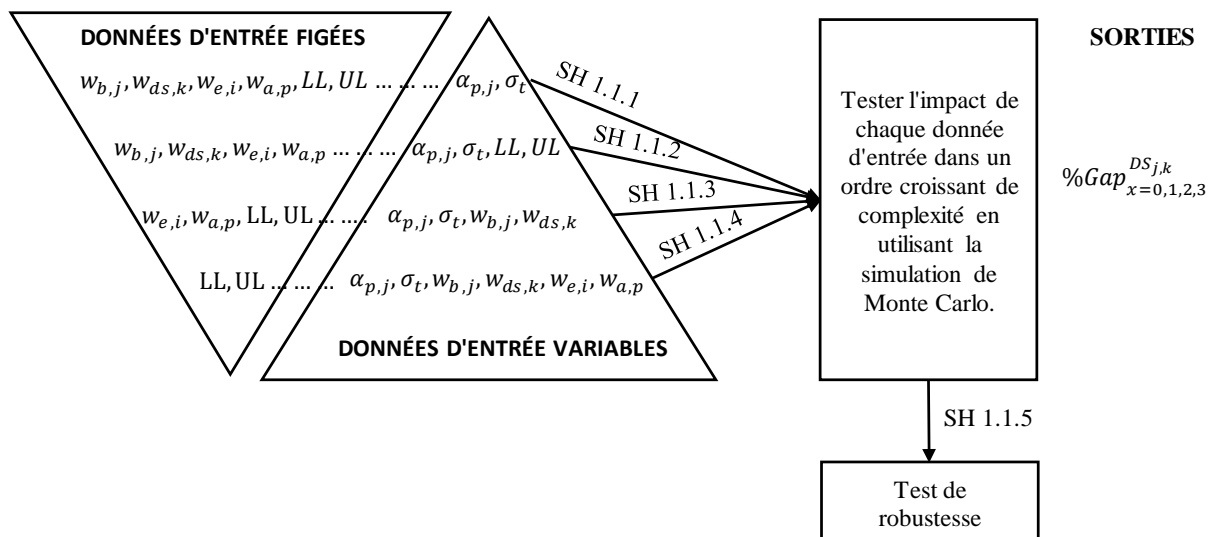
DONNÉES D'ENTRÉE FIGÉES

$w_{b,j}, w_{ds,k}, w_{e,i}, w_{a,p}, LL, UL$ … … … $\alpha_{p,j}, \sigma_t$

$w_{b,j}, w_{ds,k}, w_{e,i}, w_{a,p}$ … … … $\alpha_{p,j}, \sigma_t, LL, UL$

$w_{e,i}, w_{a,p}$, LL, UL … … $\alpha_{p,j}, \sigma_t, w_{b,j}, w_{ds,k}$

LL, UL … … … $\alpha_{p,j}, \sigma_t, w_{b,j}, w_{ds,k}, w_{e,i}, w_{a,p}$

DONNÉES D'ENTRÉE VARIABLES

SH 1.1.1

SH 1.1.2

SH 1.1.3

SH 1.1.4

Tester l'impact de chaque donnée d'entrée dans un ordre croissant de complexité en utilisant la simulation de Monte Carlo.

SORTIES

$\%Gap_{x=0,1,2,3}^{DS_{j,k}}$

SH 1.1.5

Test de robustesse